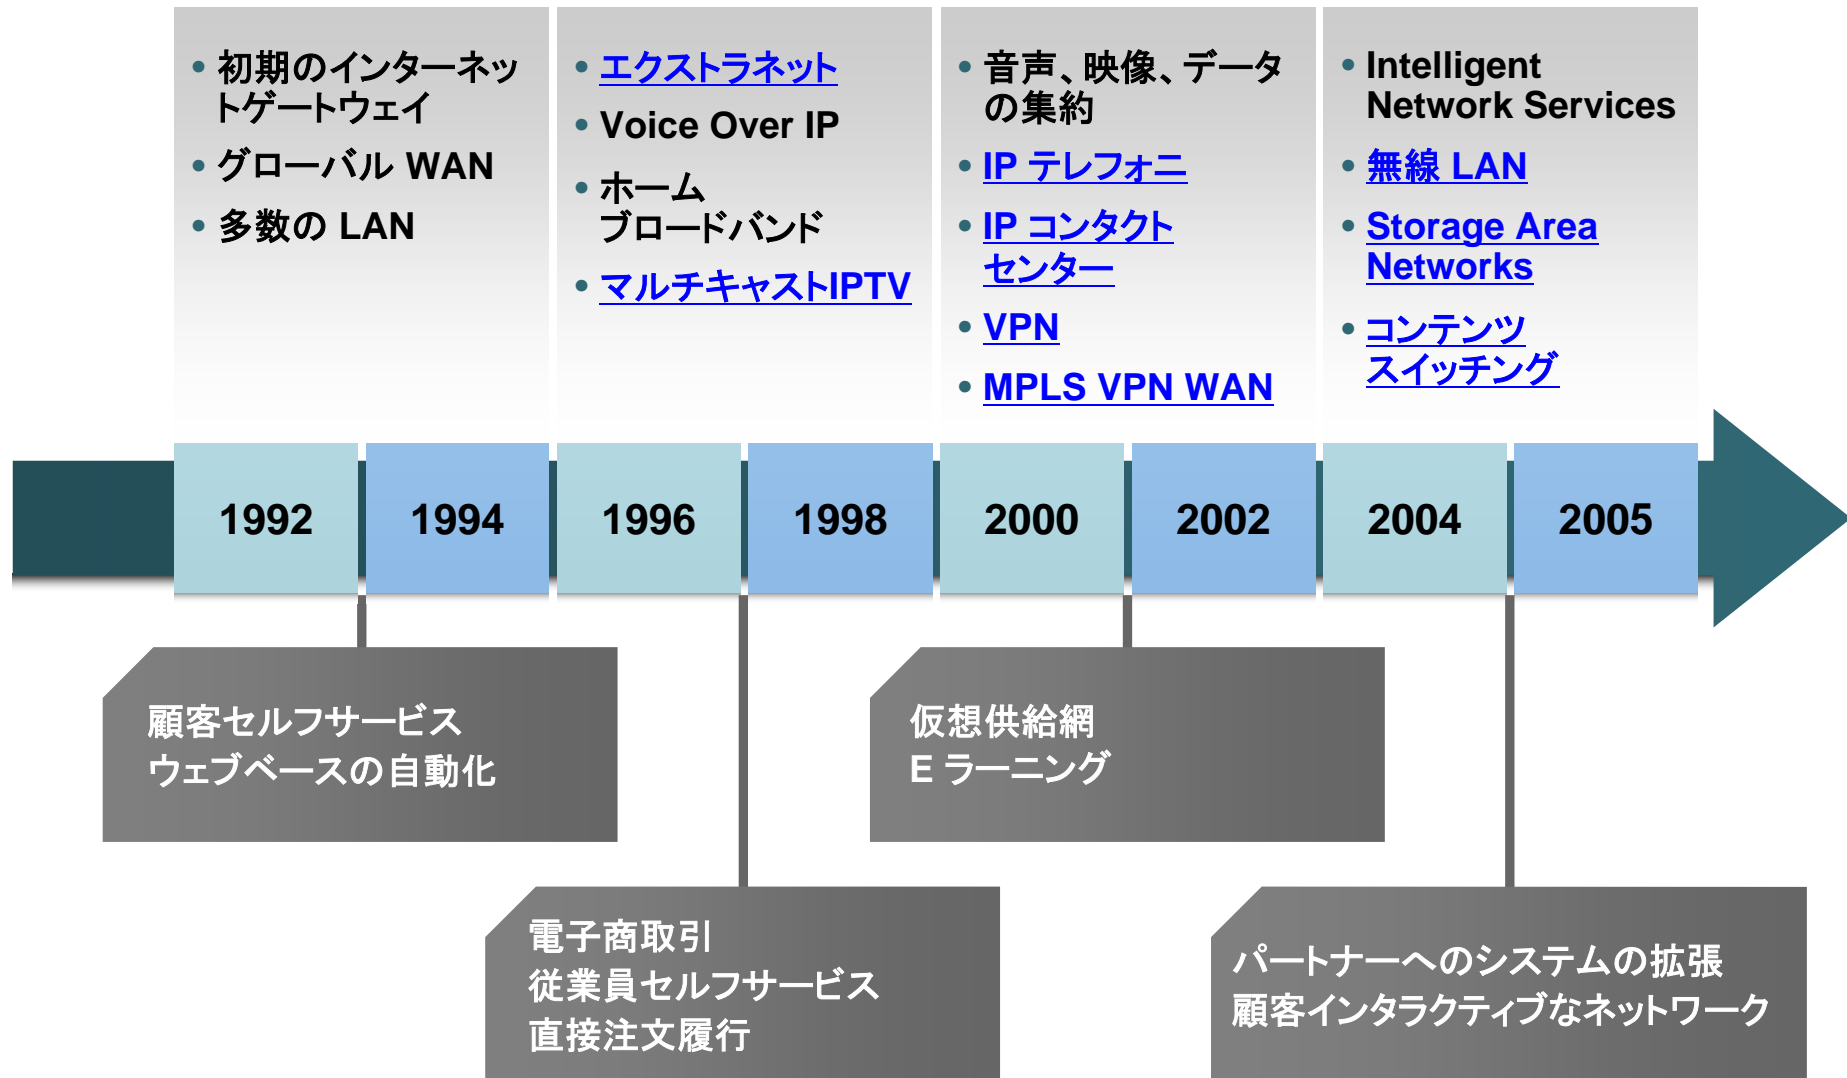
• 初期のインターネットゲートウェイ
• グローバル WAN
• 多数の LAN

• エクストラネット
• Voice Over IP
• ホーム ブロードバンド
• マルチキャストIPTV

• 音声、映像、データの集約
• IP テレフォニ
• IP コンタクトセンター
• VPN
• MPLS VPN WAN

• Intelligent Network Services
• 無線 LAN
• Storage Area Networks
• コンテンツスイッチング

| 1992 | 1994 | 1996 | 1998 | 2000 | 2002 | 2004 | 2005 |
|---|---|---|---|---|---|---|---|

顧客セルフサービス
ウェブベースの自動化

仮想供給網
E ラーニング

電子商取引
従業員セルフサービス
直接注文履行

パートナーへのシステムの拡張
顧客インタラクティブなネットワーク